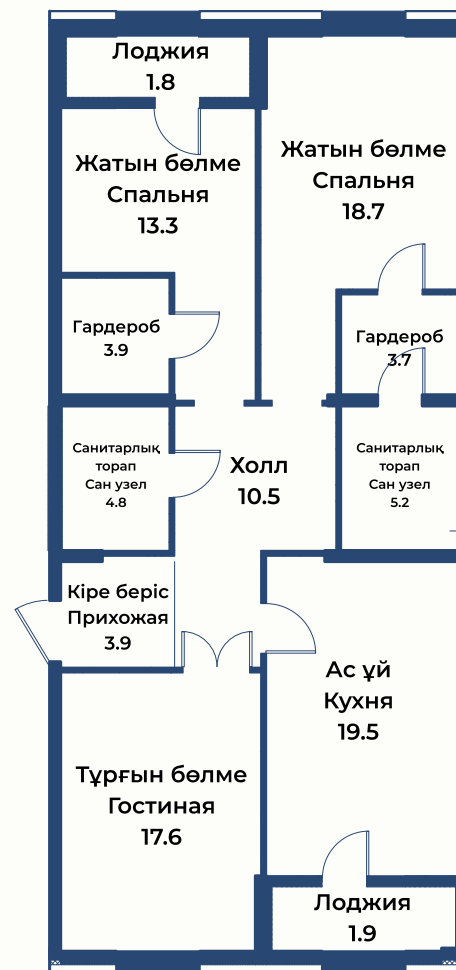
Лоджия
1.8

Жатын бөлме
Спальня
13.3

Жатын бөлме
Спальня
18.7

Гардероб
3.9

Гардероб
3.7

Санитарлық
торап
Сан узел
4.8

Холл
10.5

Санитарлық
торап
Сан узел
5.2

Кіре беріс
Прихожая
3.9

Ас үй
Кухня
19.5

Тұрғын бөлме
Гостиная
17.6

Лоджия
1.9